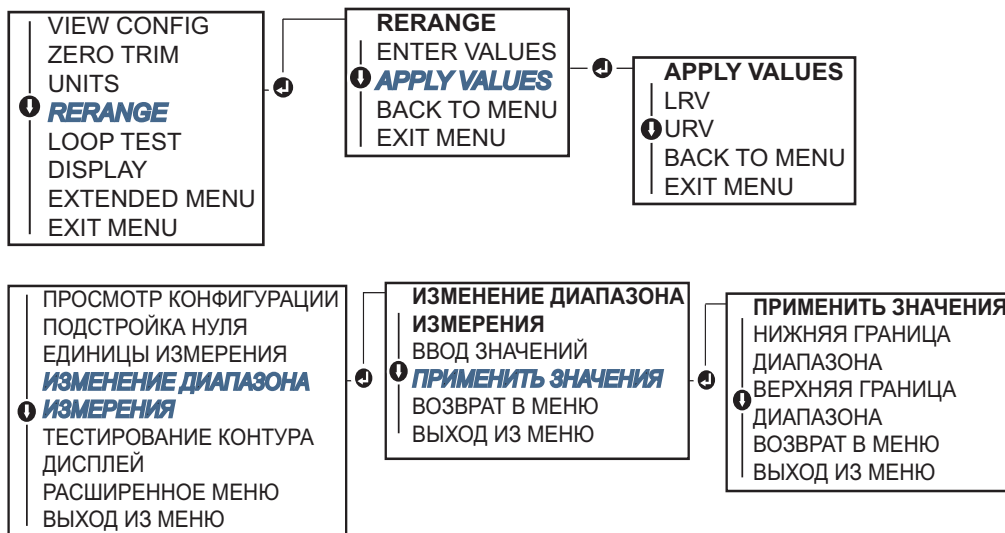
VIEW CONFIG
ZERO TRIM
UNITS
RERANGE
LOOP TEST
DISPLAY
EXTENDED MENU
EXIT MENU

RERANGE
ENTER VALUES
APPLY VALUES
BACK TO MENU
EXIT MENU

APPLY VALUES
LRV
URV
BACK TO MENU
EXIT MENU

ПРОСМОТР КОНФИГУРАЦИИ
ПОДСТРОЙКА НУЛЯ
ЕДИНИЦЫ ИЗМЕРЕНИЯ
ИЗМЕНЕНИЕ ДИАПАЗОНА ИЗМЕРЕНИЯ
ТЕСТИРОВАНИЕ КОНТУРА
ДИСПЛЕЙ
РАСШИРЕННОЕ МЕНЮ
ВЫХОД ИЗ МЕНЮ

ИЗМЕНЕНИЕ ДИАПАЗОНА ИЗМЕРЕНИЯ
ВВОД ЗНАЧЕНИЙ
ПРИМЕНИТЬ ЗНАЧЕНИЯ
ВОЗВРАТ В МЕНЮ
ВЫХОД ИЗ МЕНЮ

ПРИМЕНИТЬ ЗНАЧЕНИЯ
НИЖНЯЯ ГРАНИЦА ДИАПАЗОНА
ВЕРХНЯЯ ГРАНИЦА ДИАПАЗОНА
ВОЗВРАТ В МЕНЮ
ВЫХОД ИЗ МЕНЮ